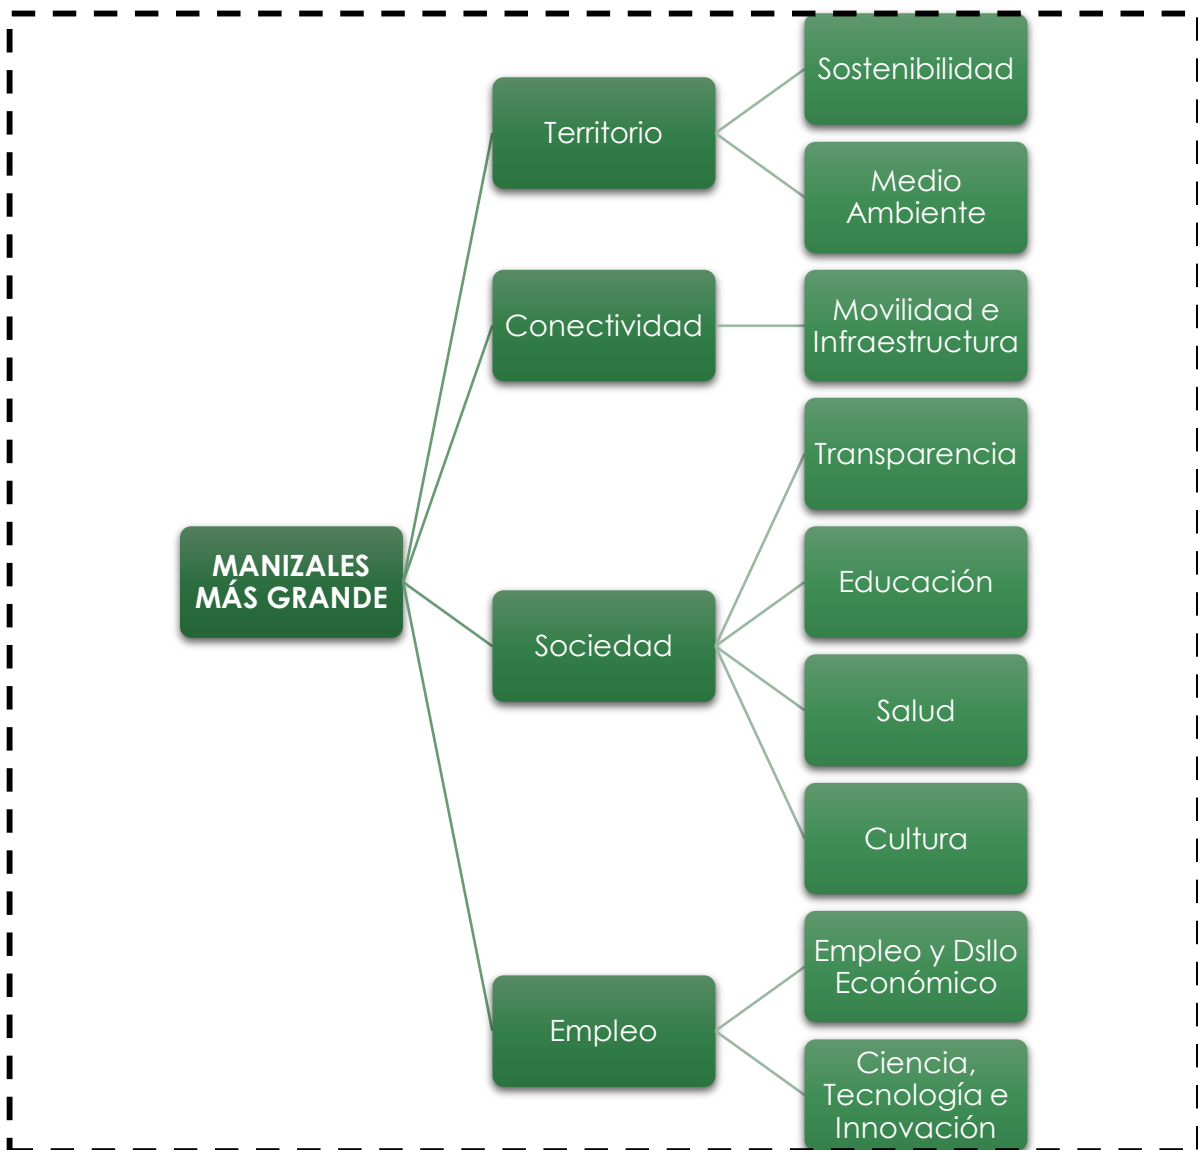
MANIZALES MÁS GRANDE

Territorio

Sostenibilidad

Medio Ambiente

Conectividad

Movilidad e Infraestructura

Sociedad

Transparencia

Educación

Salud

Cultura

Empleo

Empleo y Dsllo Económico

Ciencia, Tecnología e Innovación